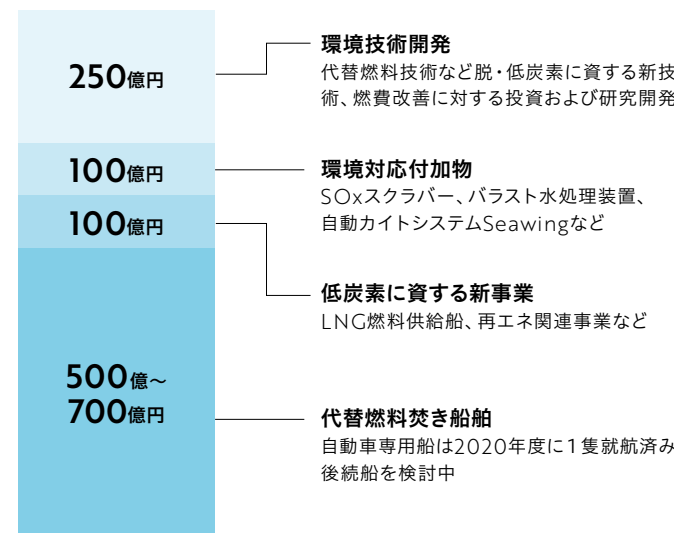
250億円

100億円

100億円

500億～
700億円

環境技術開発
代替燃料技術など脱・低炭素に資する新技術、燃費改善に対する投資および研究開発

環境対応付加物
SOxスクラバー、バラスト水処理装置、自動カイトシステムSeawingなど

低炭素に資する新事業
LNG燃料供給船、再エネ関連事業など

代替燃料焚き船舶
自動車専用船は2020年度に1隻就航済み後続船を検討中